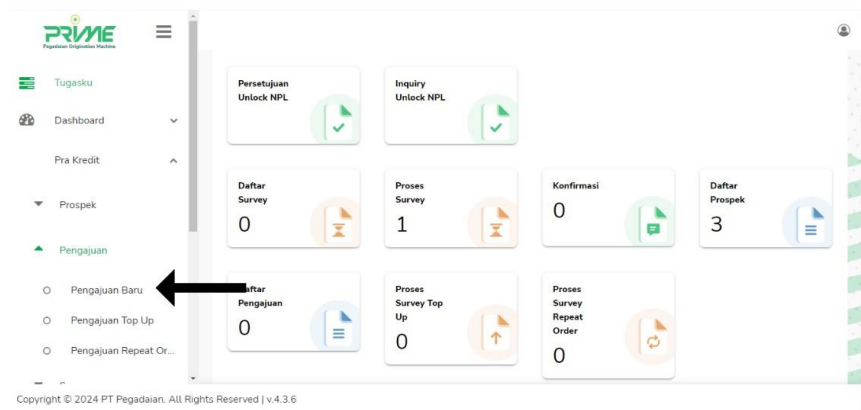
PRIME
Pegadaian Origination Machine

Tugasku

Dashboard

Pra Kredit

Prospek

Pengajuan

Pengajuan Baru

Pengajuan Top Up

Pengajuan Repeat Or...

Persetujuan Unlock NPL

Inquiry Unlock NPL

Daftar Survey
0

Proses Survey
1

Konfirmasi
0

Daftar Prospek
3

Daftar Pengajuan
0

Proses Survey Top Up
0

Proses Survey Repeat Order
0

Copyright © 2024 PT Pegadaian. All Rights Reserved | v.4.3.6